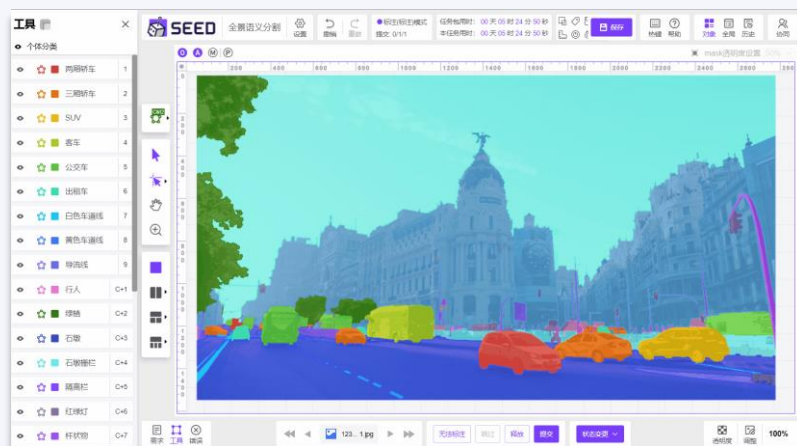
工具

个体分类

两厢轿车 1
三厢轿车 2
SUV 3
客车 4
公交车 5
出租车 6
白色车道线 7
黄色车道线 8
绿消线 9
行人 C+1
绿轴 C+2
石墩 C+3
石墩栅栏 C+4
隔离栏 C+5
红绿灯 C+6
杆状物 C+7

SEED 全景语义分割

设置 撤销 重做

标注(标注)模式
提交 0/1/1

任务包用时: 00 天 00 时 24 分 50 秒
本任务用时: 00 天 00 时 24 分 50 秒

保存

快捷 帮助 对象 全局 历史 协同

mask透明度设置

200 400 600 800 1000 1200 1400 1600 1800 2000 2200 2400 2600 2800

图示 工具 镜采

123...1.jpg

无法标注 跳过 驳回 提交 状态设置

透明度 调整 100%